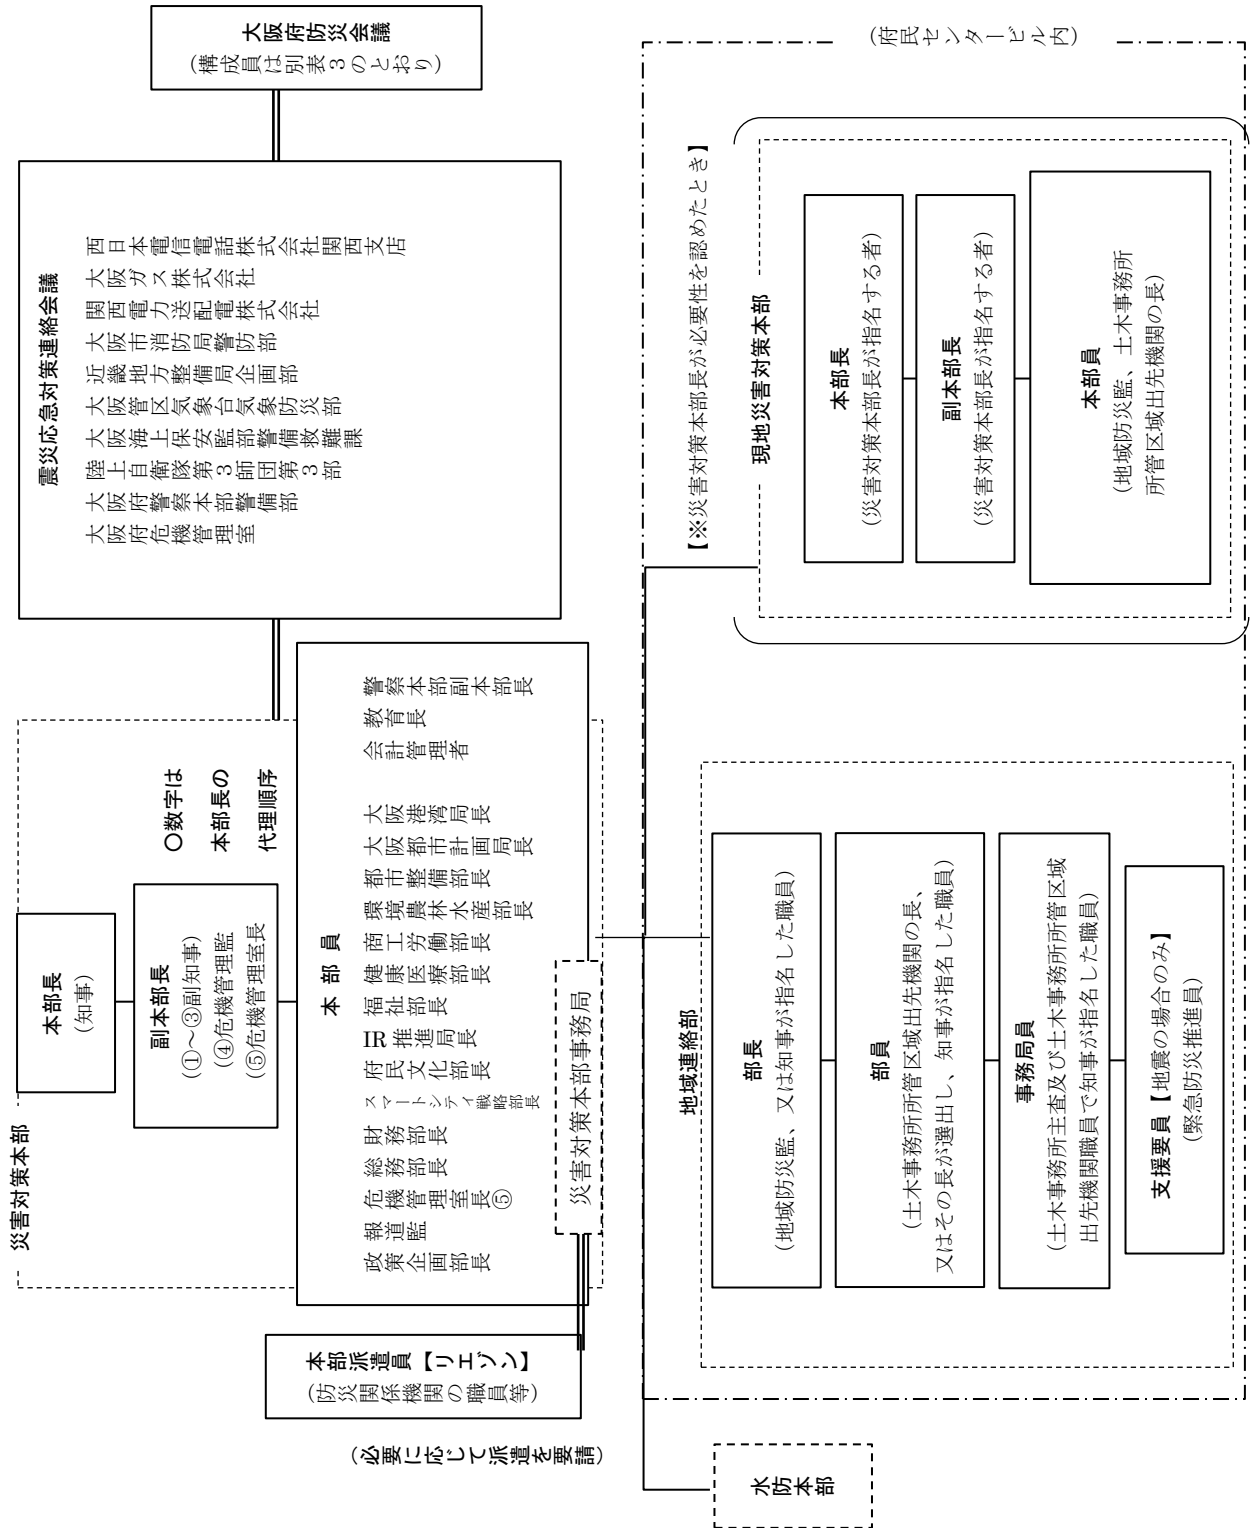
大阪府防災会議
（構成員は別表３のとおり）

震災応急対策連絡会議
大阪府危機管理室
大阪府警察本部警備部
陸上自衛隊第３師団第３部
大阪海上保安監部警備救難課
大阪管区気象台気象防災部
近畿地方整備局企画部
大阪市消防局警防部
関西電力送配電株式会社
大阪ガス株式会社
西日本電信電話株式会社関西支店

災害対策本部

本部長
（知事）

副本部長
（①～③副知事）
（④危機管理監
（⑤危機管理室長

○数字は本部長の代理順序

本部員
政策企画部長
報道監
危機管理室長⑤
総務部長
財務部長
スマートシティ戦略部長
府民文化部長
IR推進局長
福祉部長
健康医療部長
商工労働部長
環境農林水産部長
都市整備部長
大阪都市計画局長
大阪港湾局長
会計管理者
教育長
警察本部副本部長

災害対策本部事務局

本部派遣員【リエゾン】
（防災関係機関の職員等）

（必要に応じて派遣を要請）

水防本部

（府民センタービル内）

地域連絡部

部長
（地域防災監、又は知事が指名した職員）

部員
（土木事務所管区域出先機関の長、又はその長が選出し、知事が指名した職員）

事務局員
（土木事務所主査及び土木事務所管区域出先機関職員で知事が指名した職員）

支援要員【地震の場合のみ】
（緊急防災推進員）

【※災害対策本部長が必要性を認めたとき】

現地災害対策本部

本部長
（災害対策本部長が指名する者）

副本部長
（災害対策本部長が指名する者）

本部員
（地域防災監、土木事務所所管区域出先機関の長）